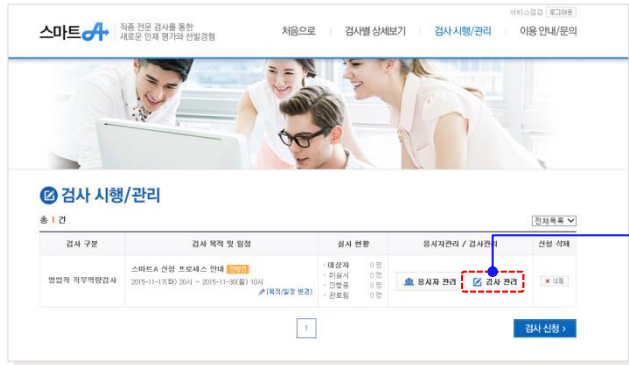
서비스점검 로그아웃

스마트A 직종 전문 검사를 통한 새로운 인재 평가와 선발경험

처음으로 | 검사별 상세보기 | 검사 시행/관리 | 이용 안내/문의

검사 시행/관리

총 1 건

전체목록

| 검사 구분 | 검사 목적 및 일정 | 실시 현황 | 응시자관리 / 검사관리 | 선형 삭제 |
|---|---|---|---|---|
| 영업직 직무역량검사 | 스마트A 선형 프로세스 안내 진행중 2015-11-17(화) 20시 ~ 2015-11-30(월) 10시 [목적/일정 변경] | · 대상자 0 명 · 미응시 0 명 · 진행중 0 명 · 완료됨 0 명 | 응시자 관리 검사 관리 | 삭제 |

1

검사 신청 >